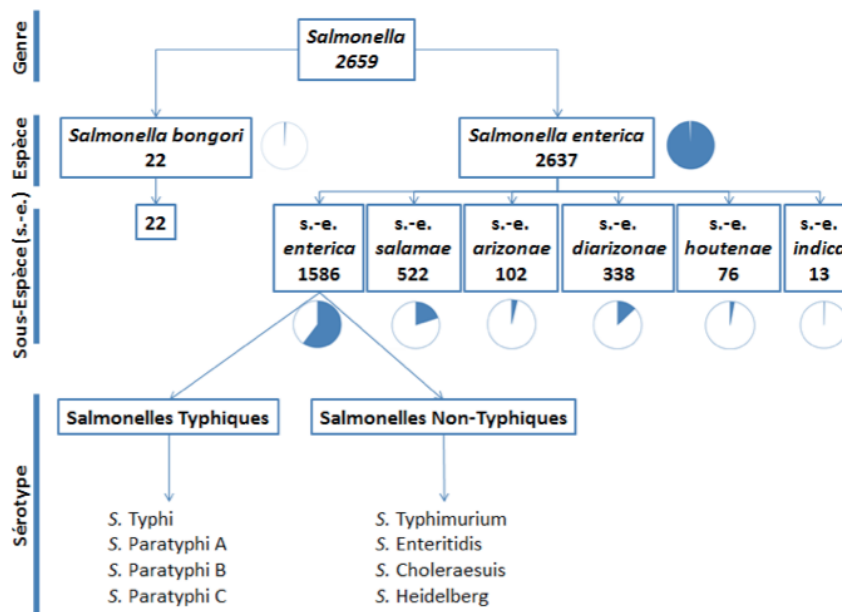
Genre

Salmonella
2659

Espèce

Salmonella bongori
22

Salmonella enterica
2637

22

Sous-Espèce (s.-e.)

s.-e. enterica 1586

s.-e. salamae 522

s.-e. arizonae 102

s.-e. diarizonae 338

s.-e. houtenae 76

s.-e. indica 13

Sérotype

Salmonelles Typhiques

Salmonelles Non-Typhiques

S. Typhi
S. Paratyphi A
S. Paratyphi B
S. Paratyphi C

S. Typhimurium
S. Enteritidis
S. Choleraesuis
S. Heidelberg